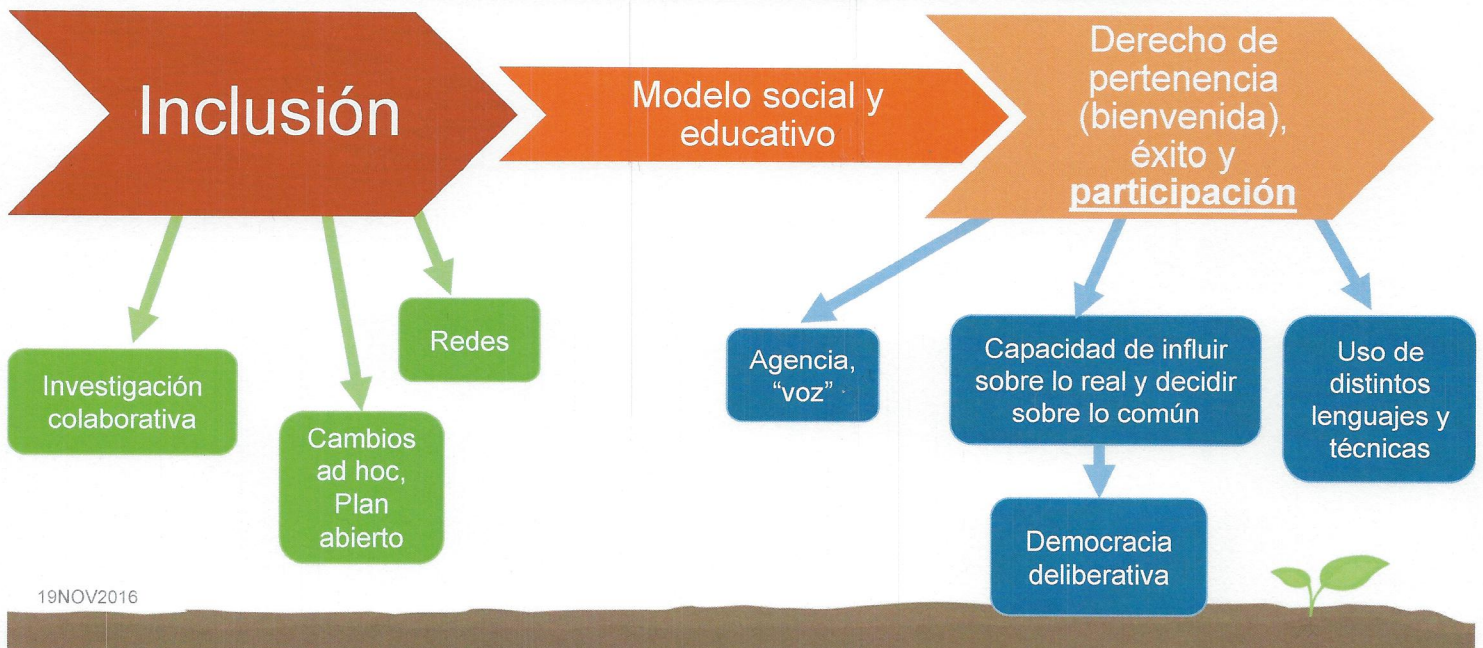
Inclusión

Modelo social y educativo

Derecho de pertenencia (bienvenida), éxito y participación

Investigación colaborativa

Cambios ad hoc, Plan abierto

Redes

Agencia, "voz"

Capacidad de influir sobre lo real y decidir sobre lo común

Democracia deliberativa

Uso de distintos lenguajes y técnicas

19NOV2016